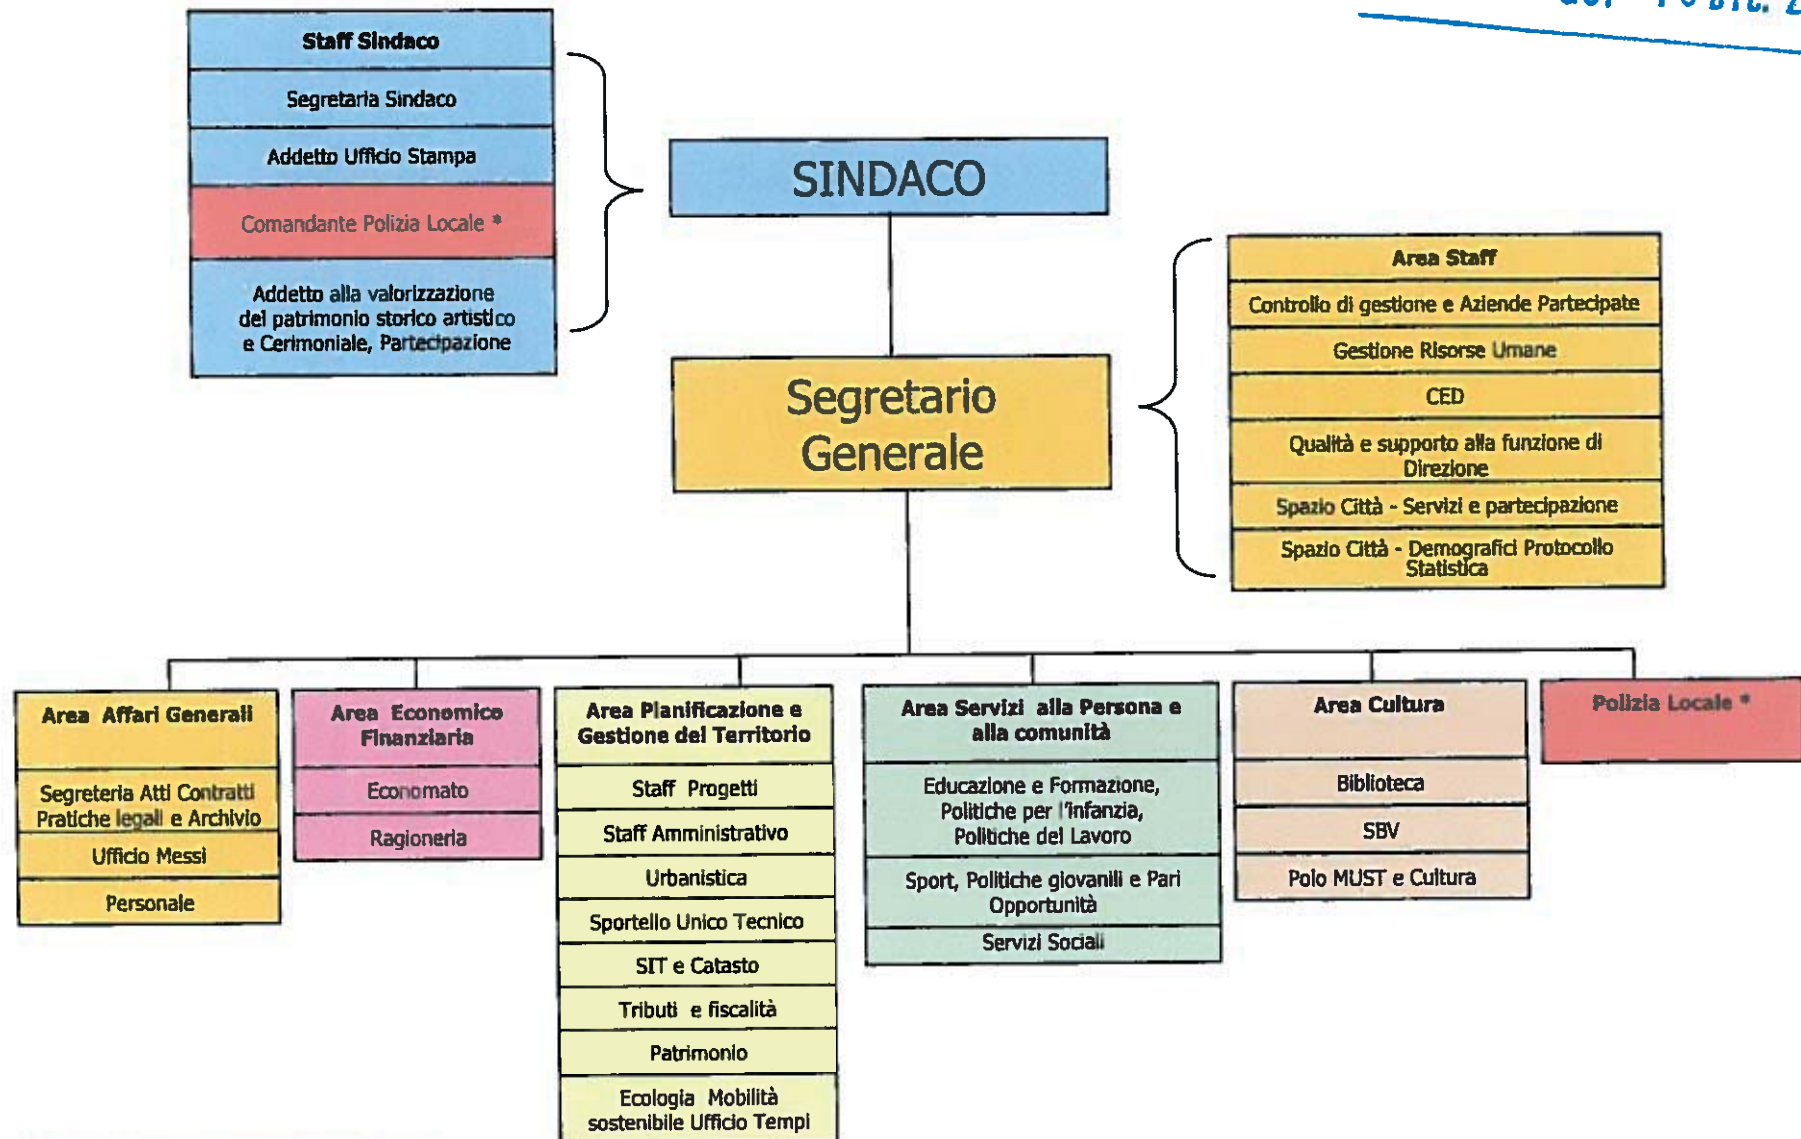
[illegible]

Staff Sindaco
Segretaria Sindaco
Addetto Ufficio Stampa
Comandante Polizia Locale *
Addetto alla valorizzazione del patrimonio storico artistico e Cerimoniale, Partecipazione

SINDACO

Segretario Generale

Area Staff
Controllo di gestione e Aziende Partecipate
Gestione Risorse Umane
CED
Qualità e supporto alla funzione di Direzione
Spazio Città - Servizi e partecipazione
Spazio Città - Demografici Protocollo Statistica

Area Affari Generali
Segreteria Atti Contratti Pratiche legali e Archivio
Ufficio Messi
Personale

Area Economico Finanziaria
Economato
Ragioneria

Area Pianificazione e Gestione del Territorio
Staff Progetti
Staff Amministrativo
Urbanistica
Sportello Unico Tecnico
SIT e Catasto
Tributi e fiscalità
Patrimonio
Ecologia Mobilità sostenibile Ufficio Tempi

Area Servizi alla Persona e alla comunità
Educazione e Formazione, Politiche per l'infanzia, Politiche del Lavoro
Sport, Politiche giovanili e Pari Opportunità
Servizi Sociali

Area Cultura
Biblioteca
SBV
Polo MUST e Cultura

Polizia Locale *